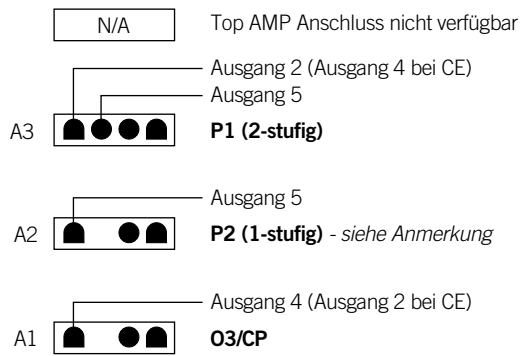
N/A

Top AMP Anschluss nicht verfügbar

Ausgang 2 (Ausgang 4 bei CE)

Ausgang 5

A3

**P1 (2-stufig)**

Ausgang 5

A2

**P2 (1-stufig)** - *siehe Anmerkung*

Ausgang 4 (Ausgang 2 bei CE)

A1

**O3/CP**